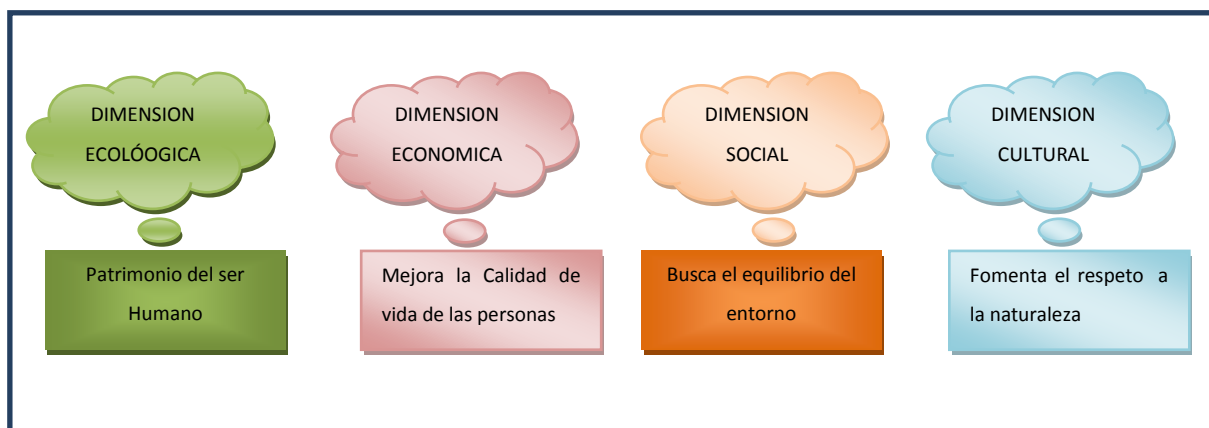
DIMENSION ECOLÓOGICA

Patrimonio del ser Humano

DIMENSION ECONOMICA

Mejora la Calidad de vida de las personas

DIMENSION SOCIAL

Busca el equilibrio del entorno

DIMENSION CULTURAL

Fomenta el respeto a la naturaleza